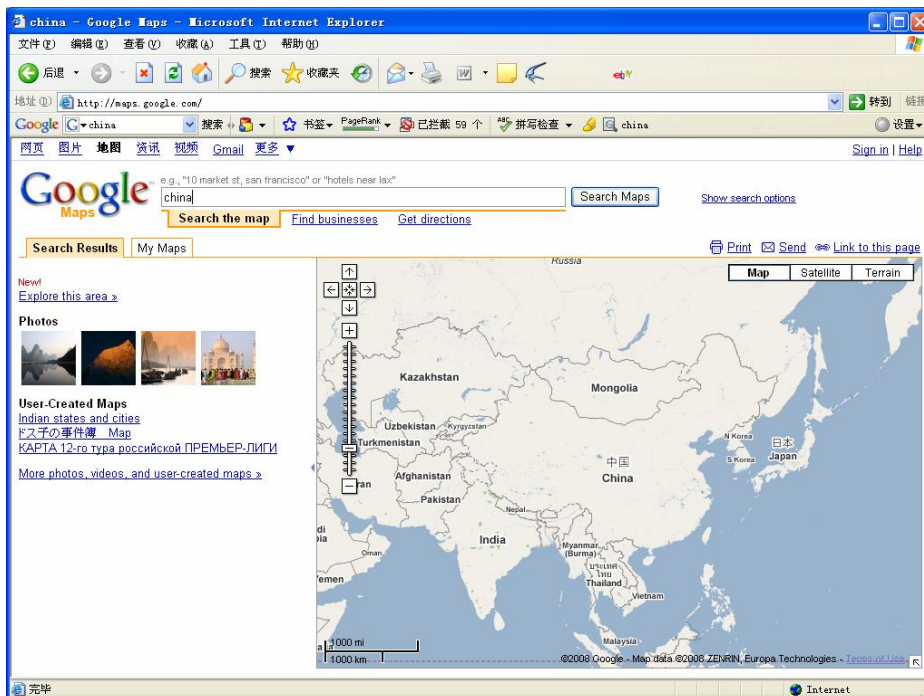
china - Google Maps - Microsoft Internet Explorer

文件(F) 编辑(E) 查看(V) 收藏(A) 工具(T) 帮助(H)

后退 搜索 收藏夹

地址(D) http://maps.google.com/ 转到 链接

Google G china 搜索 书签 PageRank 已拦截 59 个 拼写检查 china 设置

网页 图片 地图 资讯 视频 Gmail 更多 ▼

Sign in | Help

Google Maps

e.g., "10 market st, san francisco" or "hotels near lax"

china

Search Maps

Show search options

Search the map Find businesses Get directions

Search Results My Maps

Print Send Link to this page

New!
Explore this area »

Photos

User-Created Maps
Indian states and cities
ドス子の事件簿 Map
КАРТА 12-го тура российской ПРЕМЬЕР-ЛИГИ

More photos, videos, and user-created maps »

Map Satellite Terrain

Russia
Kazakhstan
Mongolia
Uzbekistan
Kyrgyzstan
Turkmenistan
N Korea
日本
S Korea
Japan
中国
China
Afghanistan
Iran
Pakistan
Nepal
India
Oman
Yemen
Myanmar (Burma)
Thailand
Vietnam
Malaysia

1000 mi
1000 km

©2008 Google - Map data ©2008 ZENRIN, Europa Technologies - Terms of Use

完毕 Internet